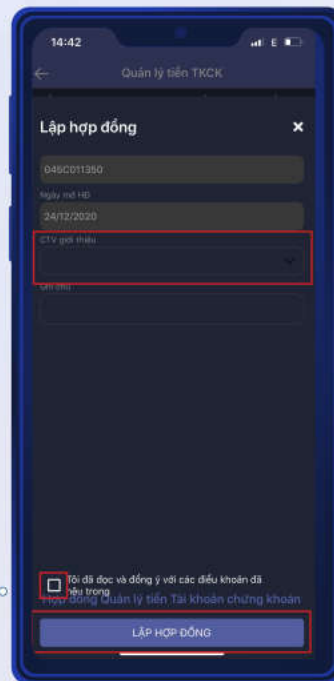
14:42

E

Quản lý tiền TKCK

Lập hợp đồng

×

046C011350

Ngày mở HĐ

24/12/2020

CTV giới thiệu

Ghi chú

Tôi đã đọc và đồng ý với các điều khoản đã nêu trong Hợp đồng Quản lý tiền Tài khoản chứng khoán

LẬP HỢP ĐỒNG